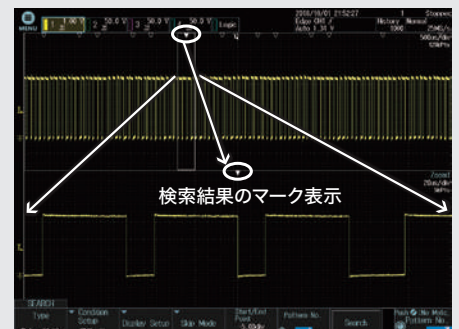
MENU
1 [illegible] 2 50.0 V 3 50.0 V 4 50.0 V Logic
2016/10/01 21:52:27
Edge CH1 ∫
Auto 1.30 V
History Normal
Stopped
検索結果のマーク表示
Zoom1
SEARCH
Type
Condition Setup
Display Setup
Skip Mode
Start/End Point
Pattern No.
Search
Push No Mate Pattern No.